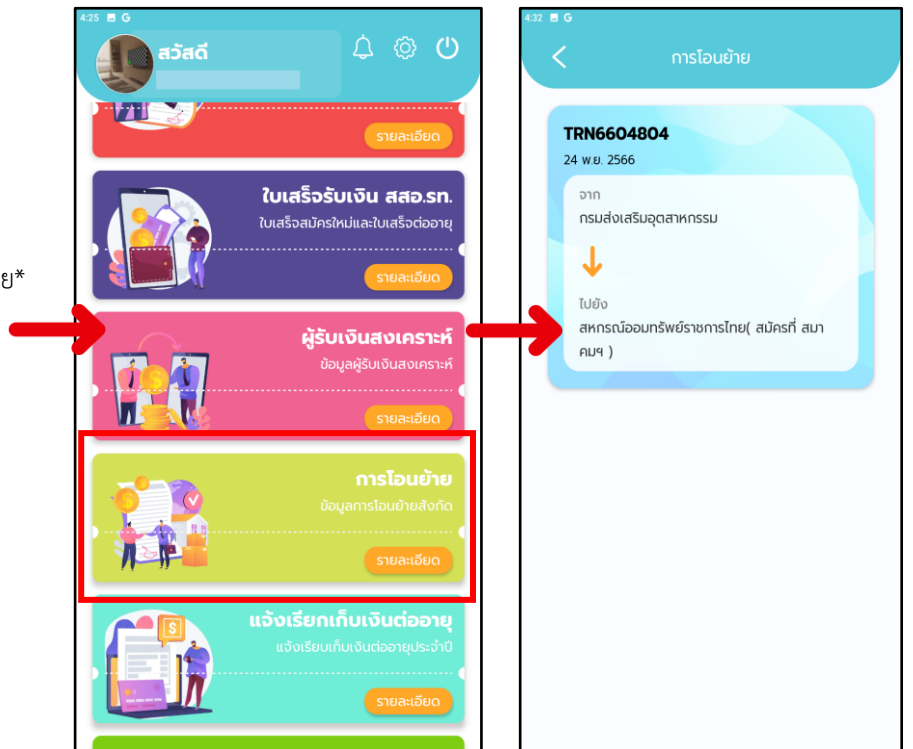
ย*

4:25

สวัสดี

รายละเอียด

ใบเสร็จรับเงิน สสอ.รท.
ใบเสร็จสมัครใหม่และใบเสร็จต่ออายุ
รายละเอียด

ผู้รับเงินสงเคราะห์
ข้อมูลผู้รับเงินสงเคราะห์
รายละเอียด

การโอนย้าย
ข้อมูลการโอนย้ายสังกัด
รายละเอียด

แจ้งเรียกเก็บเงินต่ออายุ
แจ้งเรียบเก็บเงินต่ออายุประจำปี
รายละเอียด

4:32

การโอนย้าย

TRN6604804
24 พ.ย. 2566
จาก
กรมส่งเสริมอุตสาหกรรม
ไปยัง
สหกรณ์ออมทรัพย์ราชการไทย( สมัครที่ สมาคมฯ )